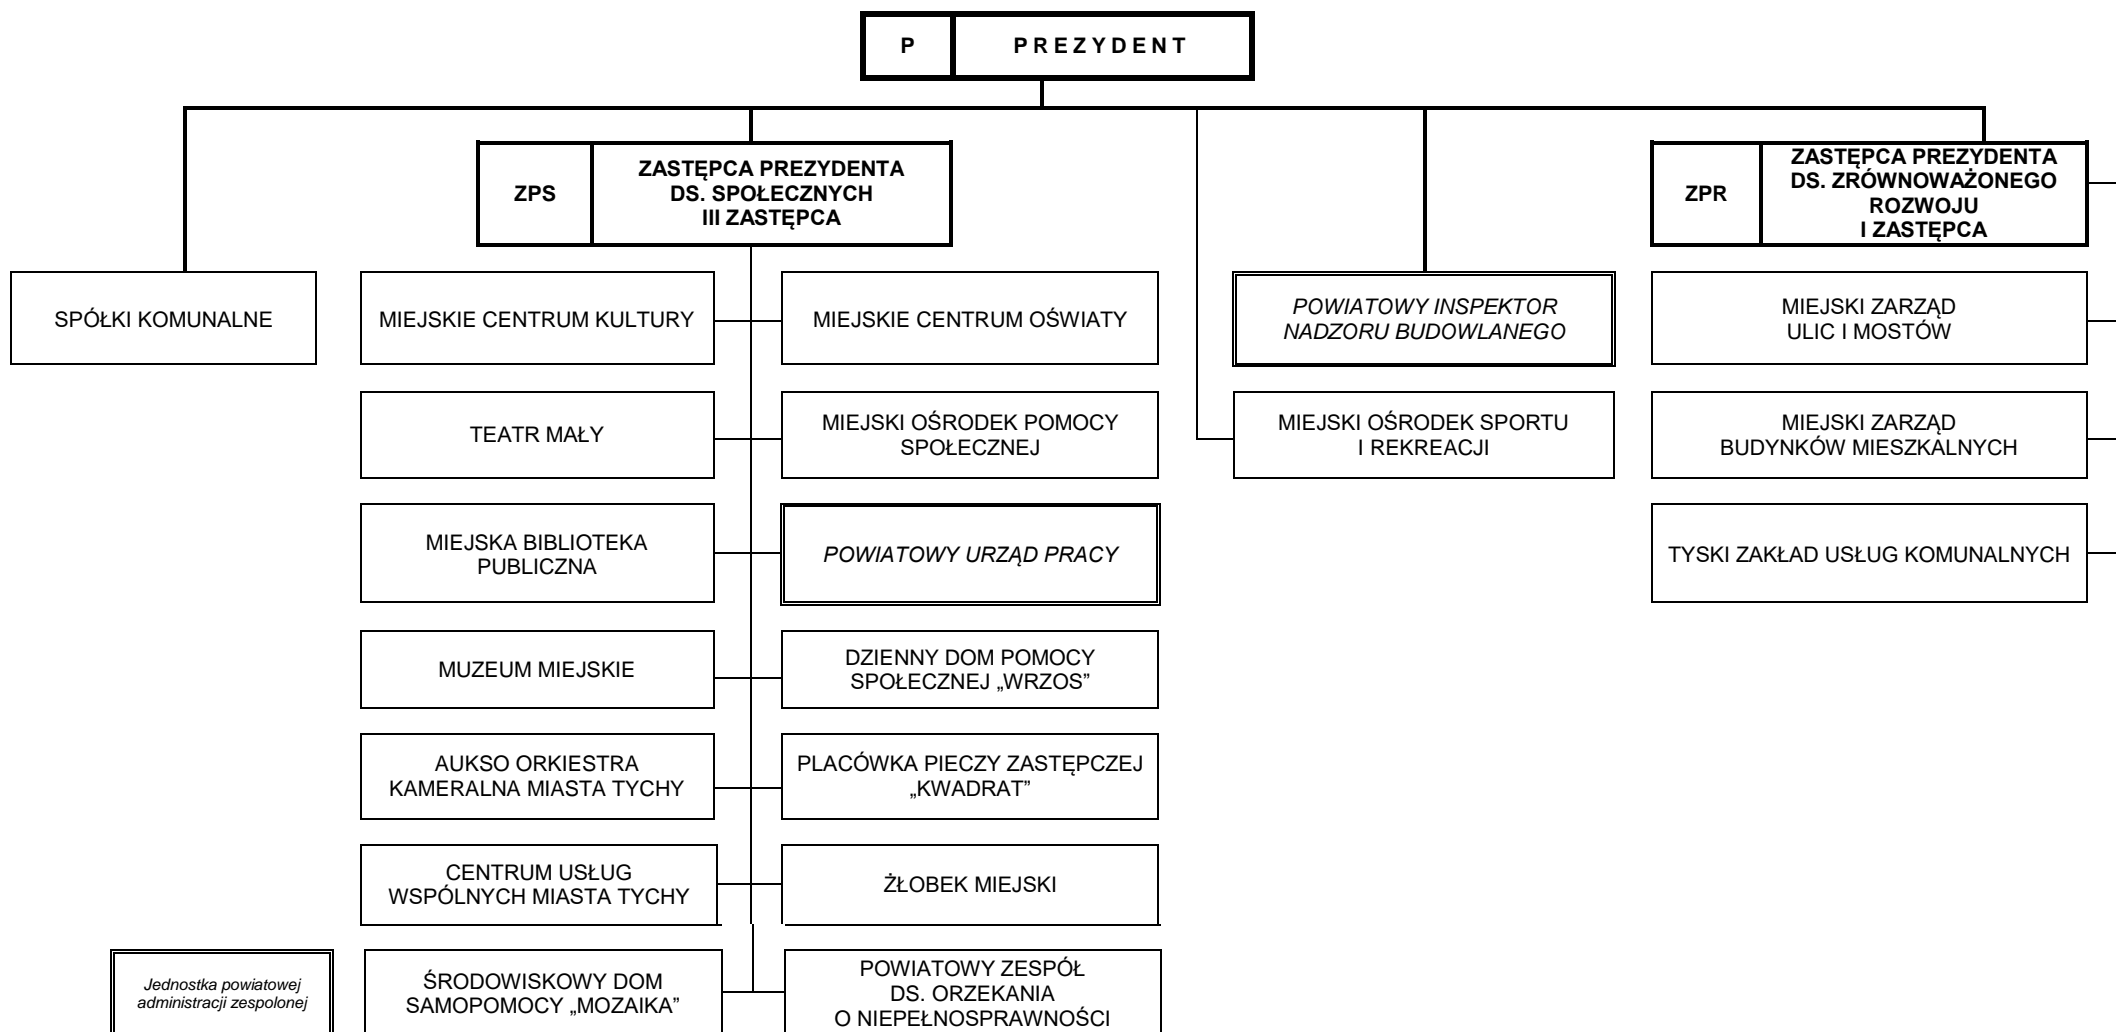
P | PREZYDENT

ZPS | ZASTĘPCA PREZYDENTA DS. SPOŁECZNYCH III ZASTĘPCA

ZPR | ZASTĘPCA PREZYDENTA DS. ZRÓWNOWAŻONEGO ROZWOJU I ZASTĘPCA

SPÓŁKI KOMUNALNE

MIEJSKIE CENTRUM KULTURY

MIEJSKIE CENTRUM OŚWIATY

TEATR MAŁY

MIEJSKI OŚRODEK POMOCY SPOŁECZNEJ

MIEJSKA BIBLIOTEKA PUBLICZNA

*POWIATOWY URZĄD PRACY*

MUZEUM MIEJSKIE

DZIENNY DOM POMOCY SPOŁECZNEJ „WRZOS"

AUKSO ORKIESTRA KAMERALNA MIASTA TYCHY

PLACÓWKA PIECZY ZASTĘPCZEJ „KWADRAT"

CENTRUM USŁUG WSPÓLNYCH MIASTA TYCHY

ŻŁOBEK MIEJSKI

ŚRODOWISKOWY DOM SAMOPOMOCY „MOZAIKA"

POWIATOWY ZESPÓŁ DS. ORZEKANIA O NIEPEŁNOSPRAWNOŚCI

*POWIATOWY INSPEKTOR NADZORU BUDOWLANEGO*

MIEJSKI OŚRODEK SPORTU I REKREACJI

MIEJSKI ZARZĄD ULIC I MOSTÓW

MIEJSKI ZARZĄD BUDYNKÓW MIESZKALNYCH

TYSKI ZAKŁAD USŁUG KOMUNALNYCH

*Jednostka powiatowej administracji zespolonej*